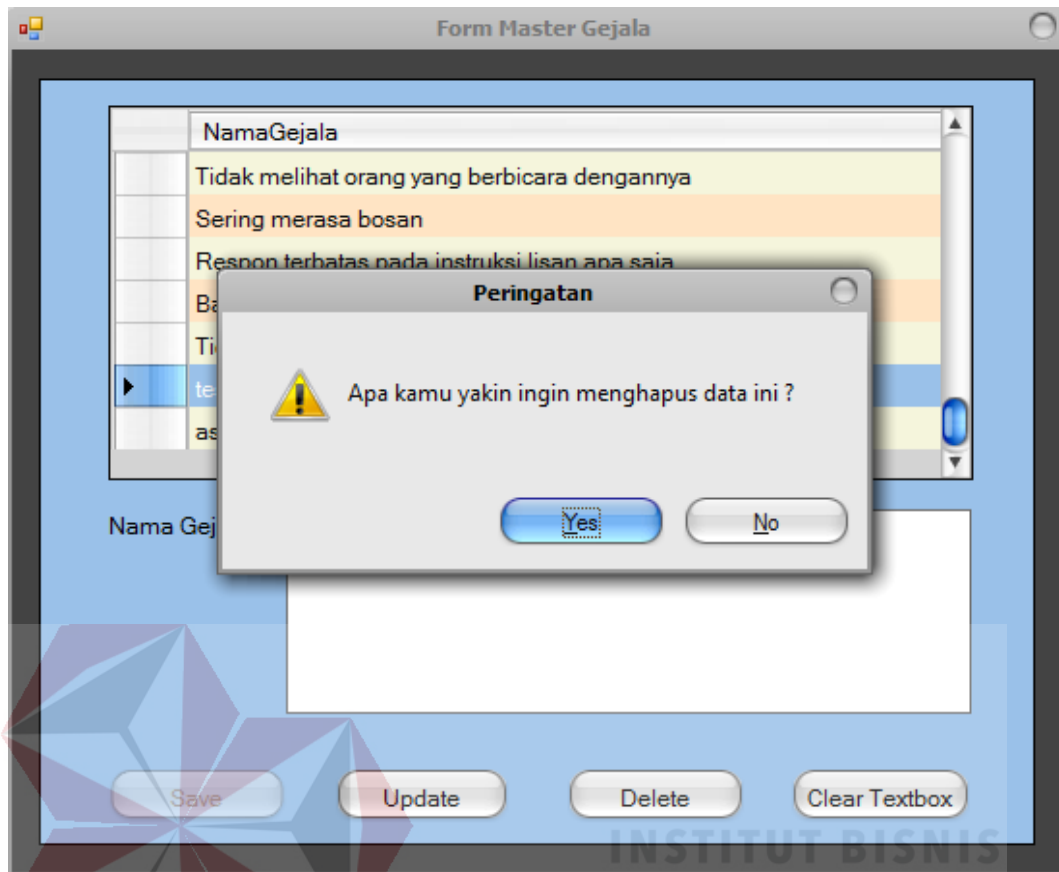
Form Master Gejala

NamaGejala
Tidak melihat orang yang berbicara dengannya
Sering merasa bosan
Respon terbatas pada instruksi lisan apa saja
Ba
Ti
te
as

Peringatan
Apa kamu yakin ingin menghapus data ini ?
Yes
No

Nama Gej

Save
Update
Delete
Clear Textbox

INSTITUT BISNIS